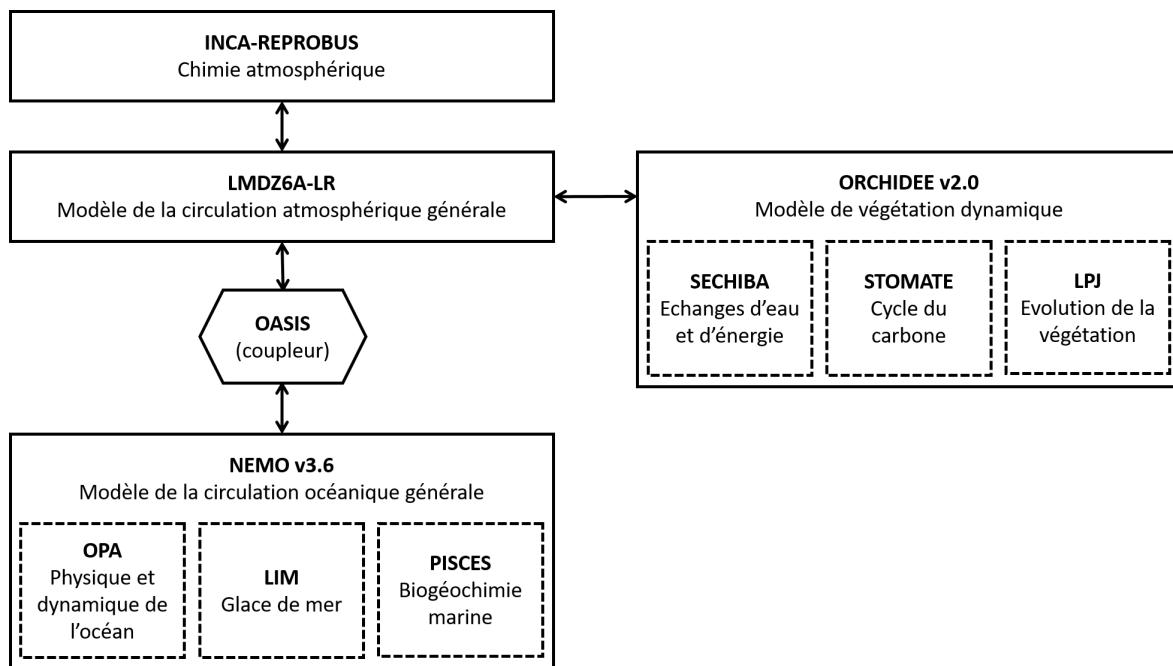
INCA-REPROBUS
Chimie atmosphérique

LMDZ6A-LR
Modèle de la circulation atmosphérique générale

ORCHIDEE v2.0
Modèle de végétation dynamique

SECHIBA
Echanges d'eau et d'énergie

STOMATE
Cycle du carbone

LPJ
Evolution de la végétation

OASIS
(coupleur)

NEMO v3.6
Modèle de la circulation océanique générale

OPA
Physique et dynamique de l'océan

LIM
Glace de mer

PISCES
Biogéochimie marine